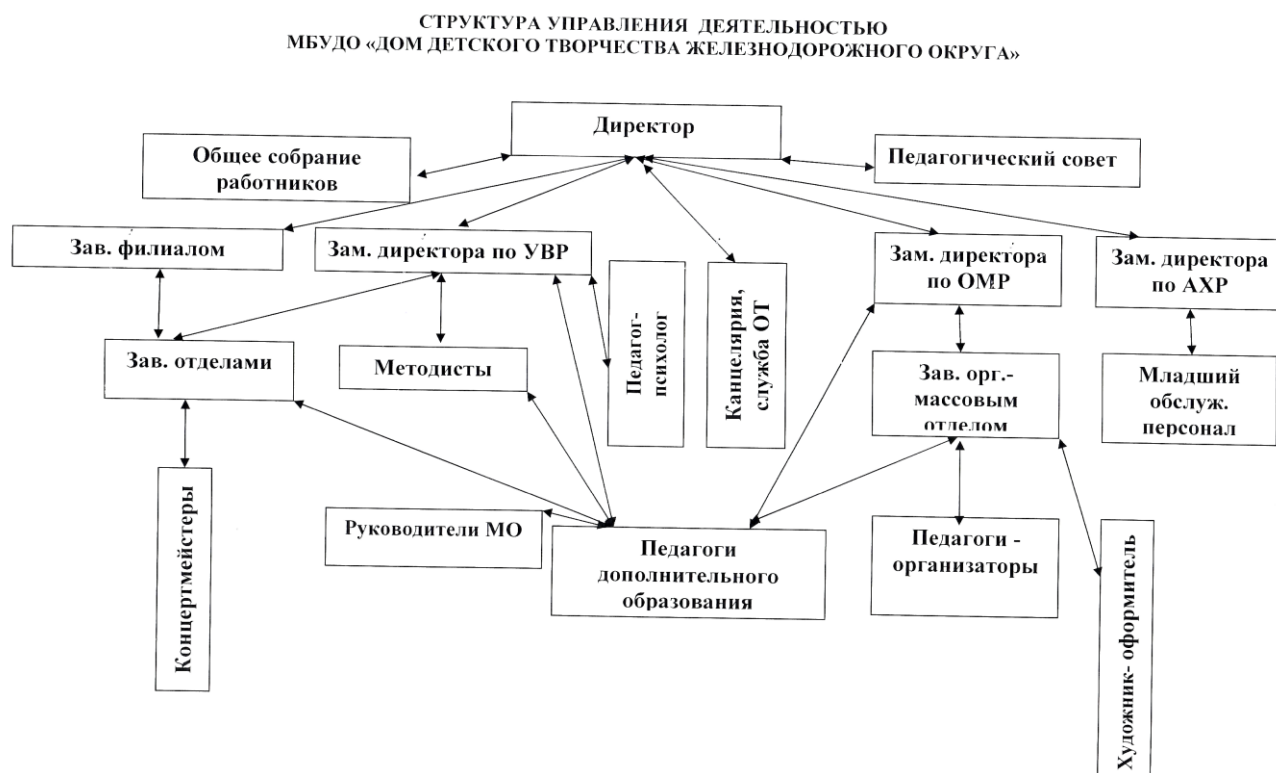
СТРУКТУРА УПРАВЛЕНИЯ ДЕЯТЕЛЬНОСТЬЮ
МБУДО «ДОМ ДЕТСКОГО ТВОРЧЕСТВА ЖЕЛЕЗНОДОРОЖНОГО ОКРУГА»

Директор

Общее собрание работников

Педагогический совет

Зав. филиалом

Зам. директора по УВР

Педагог-психолог

Канцелярия, служба ОТ

Зам. директора по ОМР

Зам. директора по АХР

Зав. отделами

Методисты

Зав. орг.-массовым отделом

Младший обслуж. персонал

Концертмейстеры

Руководители МО

Педагоги дополнительного образования

Педагоги - организаторы

Художник- оформитель